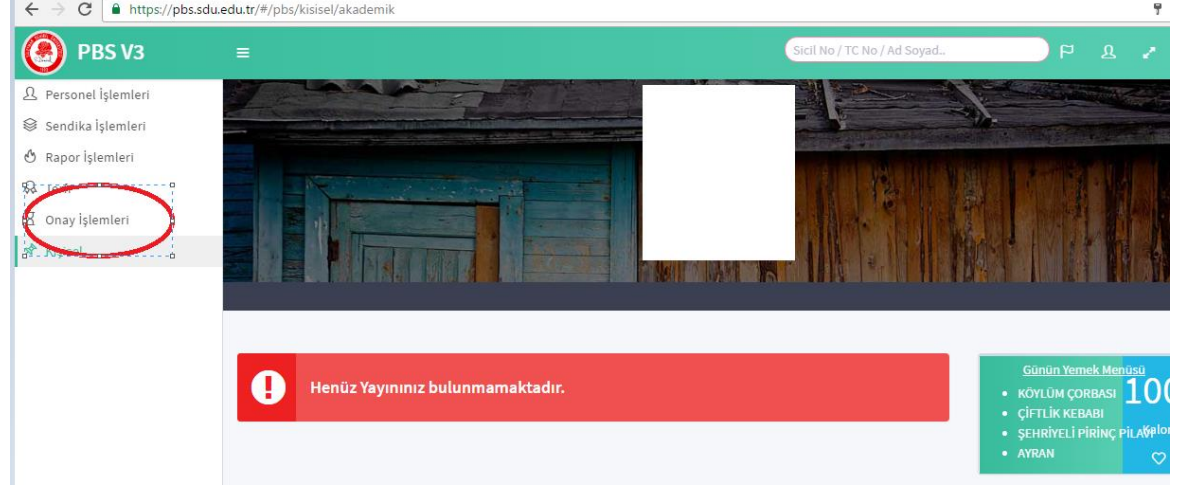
https://pbs.sdu.edu.tr/#/pbs/kisisel/akademik

PBS V3

Sicil No / TC No / Ad Soyad..

Personel İşlemleri
Sendika İşlemleri
Rapor İşlemleri
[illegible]
Onay İşlemleri
Kişisel

Henüz Yayınınız bulunmamaktadır.

Günün Yemek Menüsü
- KÖYLÜM ÇORBASI
- ÇİFTLİK KEBABI
- ŞEHRİYELİ PİRİNÇ PİLAVI
- AYRAN

100
Kalor